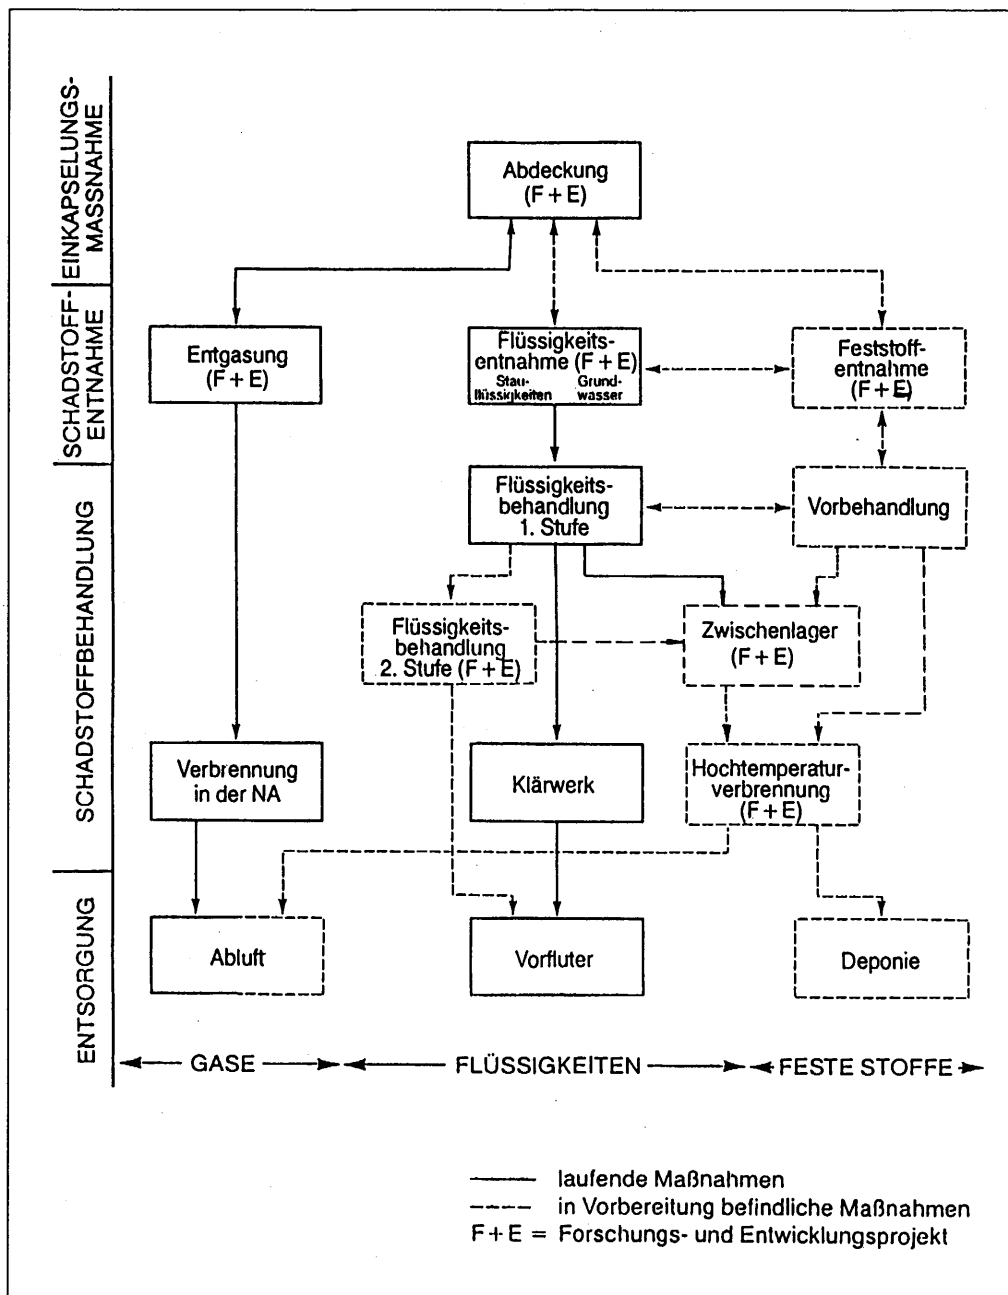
EINKAPSELUNGS-MASSNAHME

SCHADSTOFF-ENTNAHME

SCHADSTOFFBEHANDLUNG

ENTSORGUNG

Abdeckung (F + E)

Entgasung (F + E)

Flüssigkeitsentnahme (F + E)
Stauflüssigkeiten
Grundwasser

Feststoffentnahme (F + E)

Flüssigkeitsbehandlung 1. Stufe

Vorbehandlung

Flüssigkeitsbehandlung 2. Stufe (F + E)

Zwischenlager (F + E)

Verbrennung in der NA

Klärwerk

Hochtemperaturverbrennung (F + E)

Abluft

Vorfluter

Deponie

GASE

FLÜSSIGKEITEN

FESTE STOFFE

laufende Maßnahmen
in Vorbereitung befindliche Maßnahmen
F + E = Forschungs- und Entwicklungsprojekt